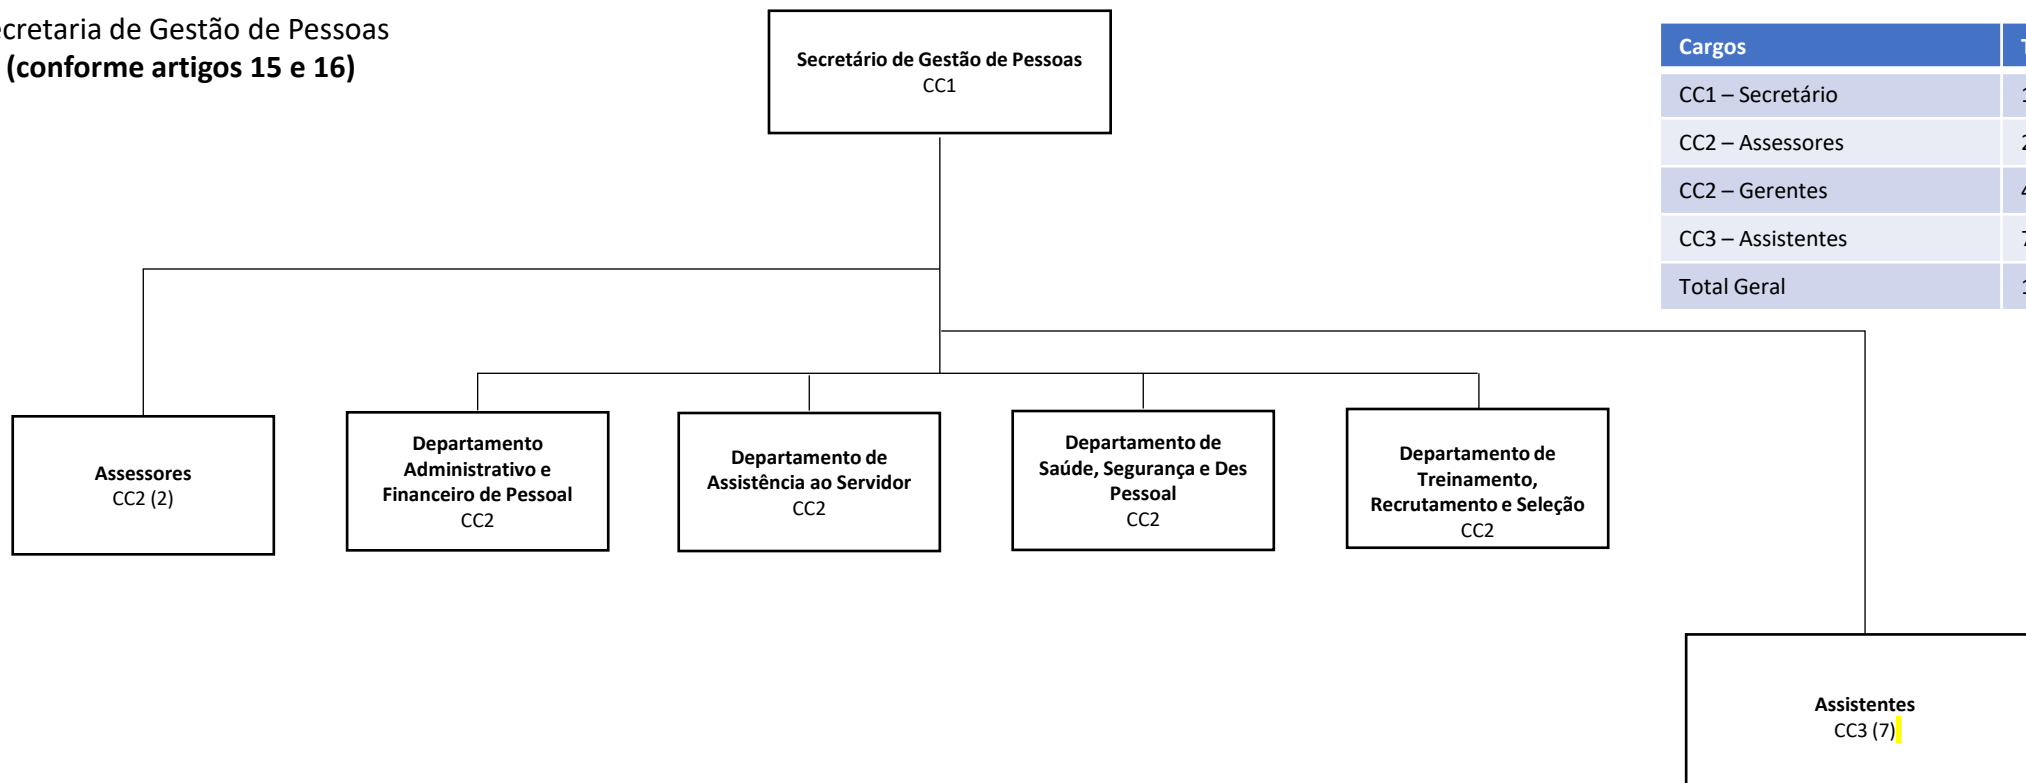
cretaria de Gestão de Pessoas
(conforme artigos 15 e 16)

Secretário de Gestão de Pessoas
CC1

| Cargos | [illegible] |
|---|---|
| CC1 – Secretário | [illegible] |
| CC2 – Assessores | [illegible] |
| CC2 – Gerentes | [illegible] |
| CC3 – Assistentes | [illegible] |
| Total Geral | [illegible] |

Assessores
CC2 (2)

Departamento Administrativo e Financeiro de Pessoal
CC2

Departamento de Assistência ao Servidor
CC2

Departamento de Saúde, Segurança e Des Pessoal
CC2

Departamento de Treinamento, Recrutamento e Seleção
CC2

Assistentes
CC3 (7)